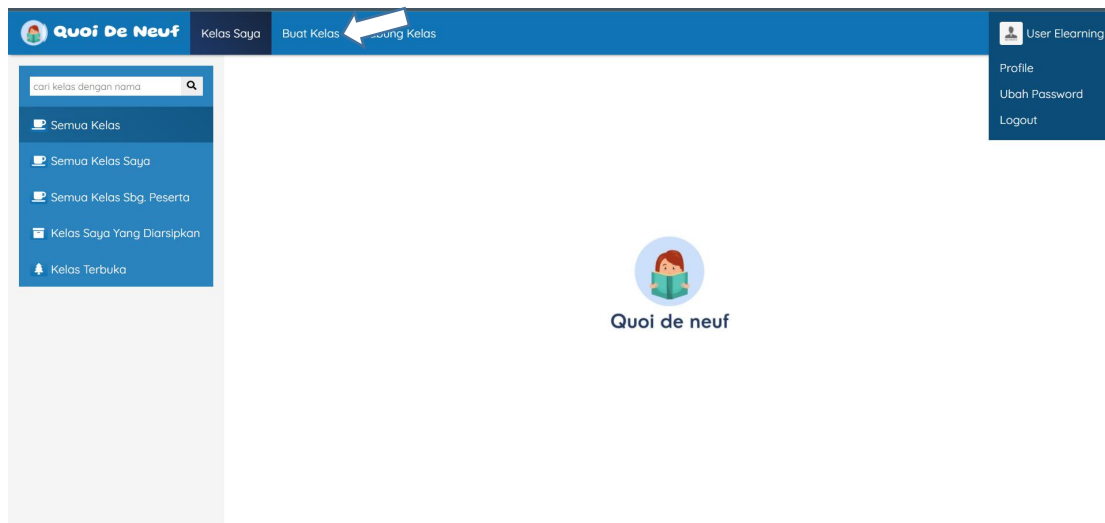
Quoi De Neuf
Kelas Saya
Buat Kelas
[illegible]bung Kelas
User Elearning
Profile
Ubah Password
Logout

cari kelas dengan nama
Semua Kelas
Semua Kelas Saya
Semua Kelas Sbg. Peserta
Kelas Saya Yang Diarsipkan
Kelas Terbuka

Quoi de neuf